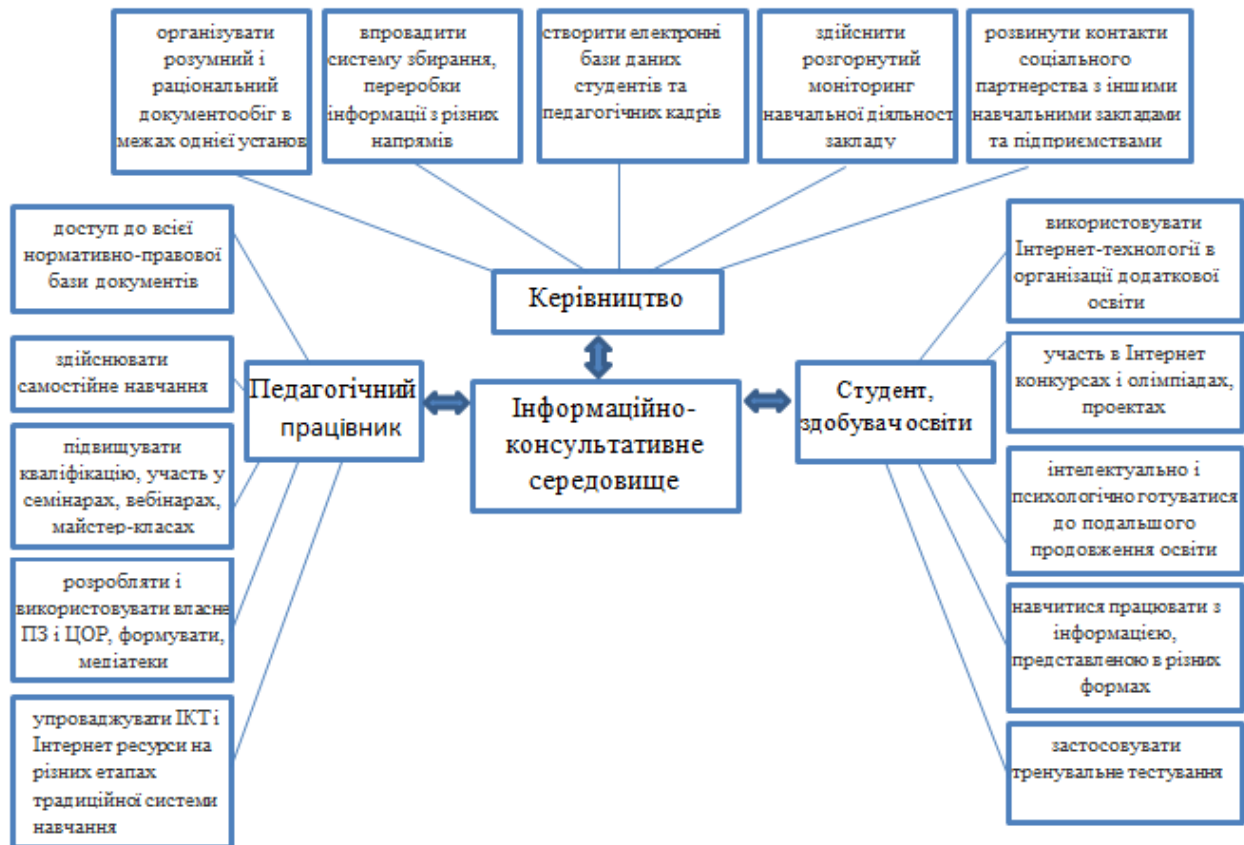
організувати розумний і раціональний документообіг в межах однієї установ

впровадити систему збирання, переробки інформації з різних напрямів

створити електронні бази даних студентів та педагогічних кадрів

здійснити розгорнутий моніторинг навчальної діяльност закладу

розвинути контакти соціального партнерства з іншими навчальними закладами та підприємствами

Керівництво

доступ до всієї нормативно-правової бази документів

здійснювати самостійне навчання

підвищувати кваліфікацію, участь у семінарах, вебінарах, майстер-класах

розробляти і використовувати власне ПЗ і ЦОР, формувати, медіатеки

упроваджувати ІКТ і Інтернет ресурси на різних етапах традиційної системи навчання

Педагогічний працівник

Інформаційно-консультативне середовище

Студент, здобувач освіти

використовувати Інтернет-технології в організації додаткової освіти

участь в Інтернет конкурсах і олімпіадах, проектах

інтелектуально і психологічно готуватися до подальшого продовження освіти

навчитися працювати з інформацією, представленою в різних формах

застосовувати тренувальне тестування